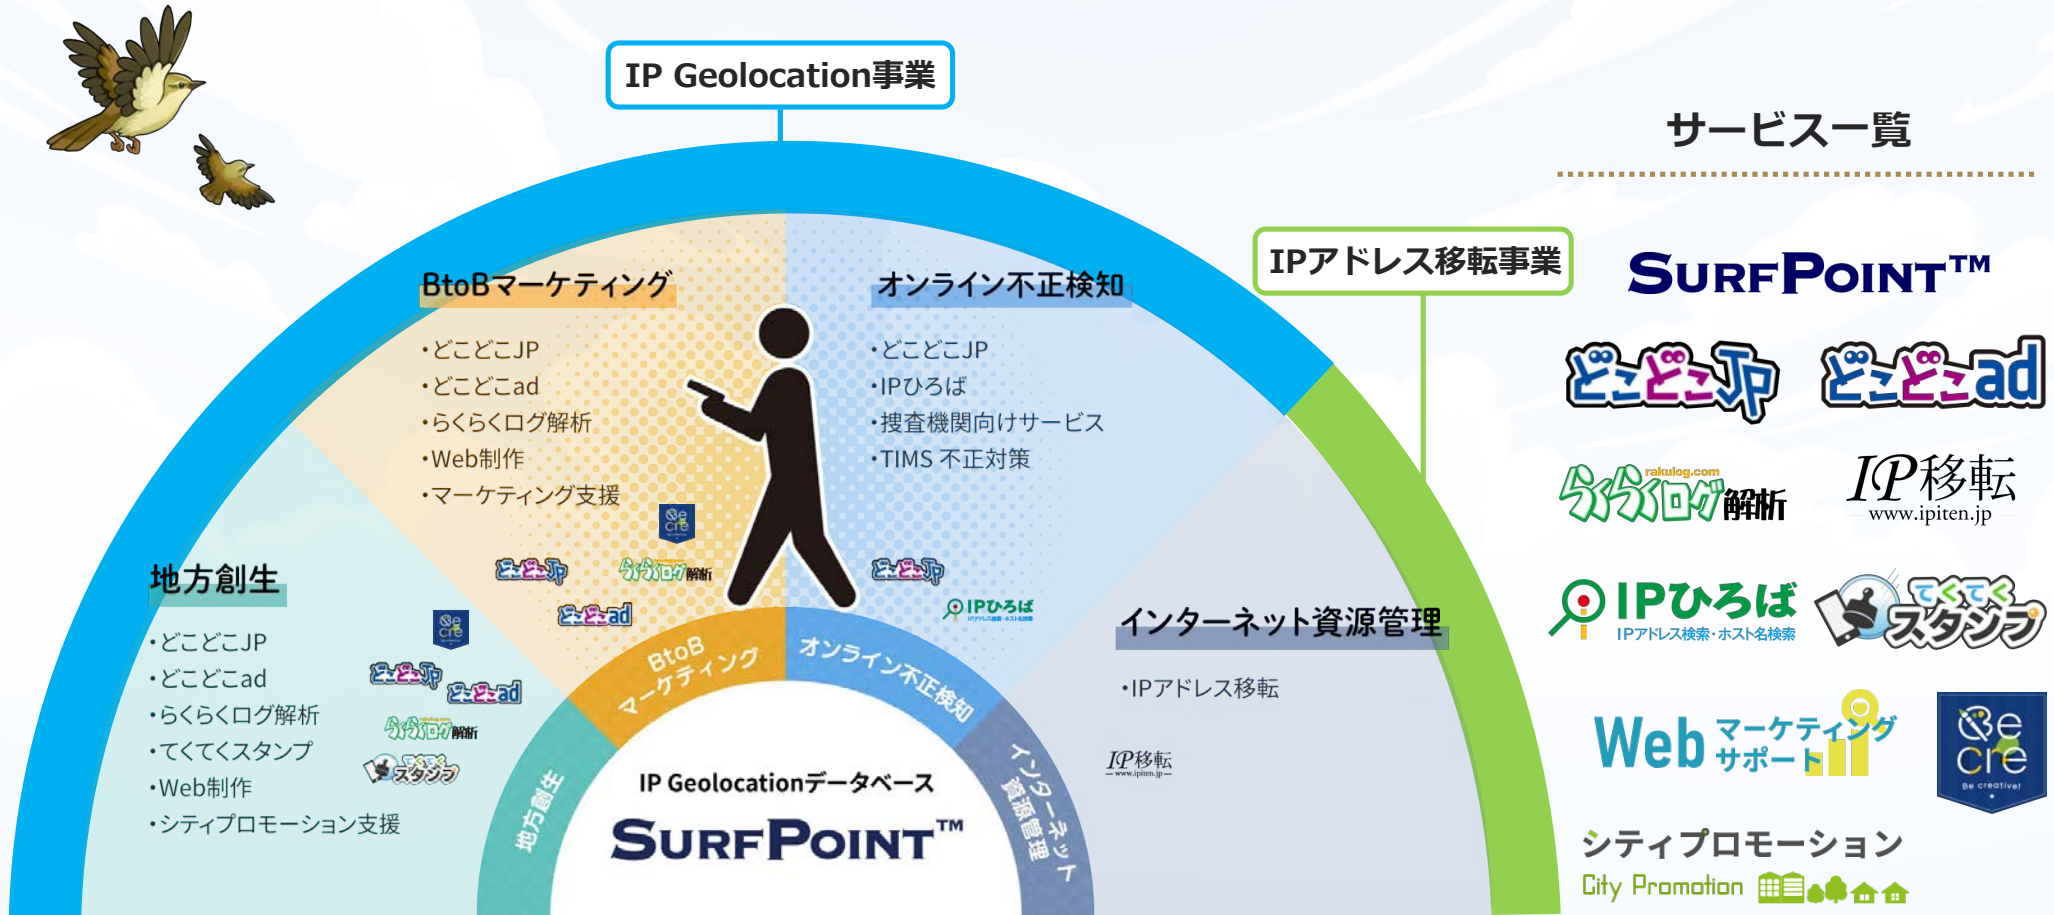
IP Geolocation事業

サービス一覧

IPアドレス移転事業

SURFPOINT™

どこどこJP どこどこad

rakulog.com
らくらくログ解析

IP移転
www.ipiten.jp

IPひろば
IPアドレス検索・ホスト名検索

てくてくスタンプ

Web マーケティング サポート

Be cre
Be creative!

シティプロモーション
City Promotion

BtoBマーケティング
・どこどこJP
・どこどこad
・らくらくログ解析
・Web制作
・マーケティング支援

オンライン不正検知
・どこどこJP
・IPひろば
・捜査機関向けサービス
・TIMS 不正対策

地方創生
・どこどこJP
・どこどこad
・らくらくログ解析
・てくてくスタンプ
・Web制作
・シティプロモーション支援

インターネット資源管理
・IPアドレス移転

BtoB マーケティング
オンライン不正検知
地方創生
インターネット資源管理

IP Geolocationデータベース
SURFPOINT™